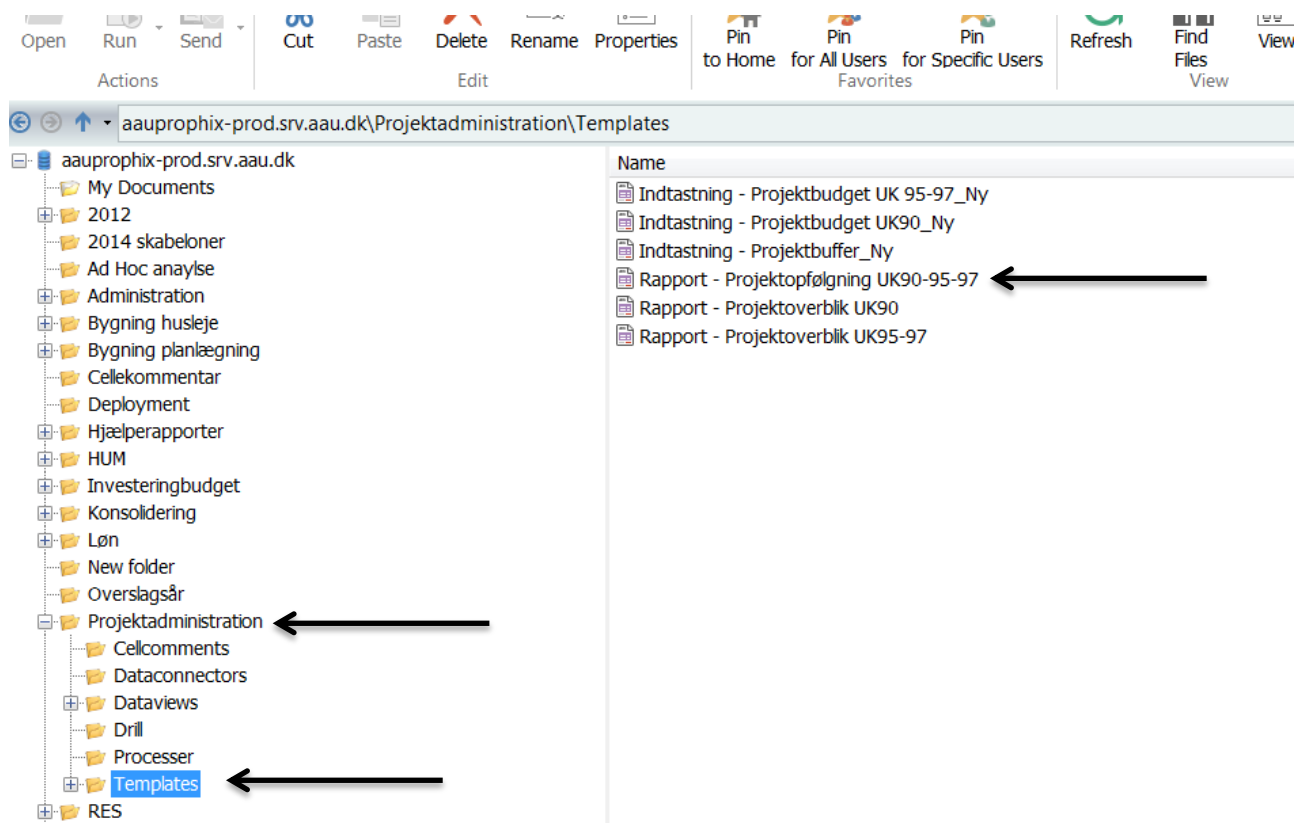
Open Run Send
Actions

Cut Paste Delete Rename Properties
Edit

Pin to Home Pin for All Users Pin for Specific Users
Favorites

Refresh Find Files View
View

aauprophix-prod.srv.aau.dk\Projektadministration\Templates

aauprophix-prod.srv.aau.dk
My Documents
2012
2014 skabeloner
Ad Hoc anaylse
Administration
Bygning husleje
Bygning planlægning
Cellekommentar
Deployment
Hjælperapporter
HUM
Investeringbudget
Konsolidering
Løn
New folder
Overslagsår
Projektadministration
Cellcomments
Dataconnectors
Dataviews
Drill
Processer
Templates
RES

Name
Indtastning - Projektbudget UK 95-97_Ny
Indtastning - Projektbudget UK90_Ny
Indtastning - Projektbuffer_Ny
Rapport - Projektopfølgning UK90-95-97
Rapport - Projektoverblik UK90
Rapport - Projektoverblik UK95-97